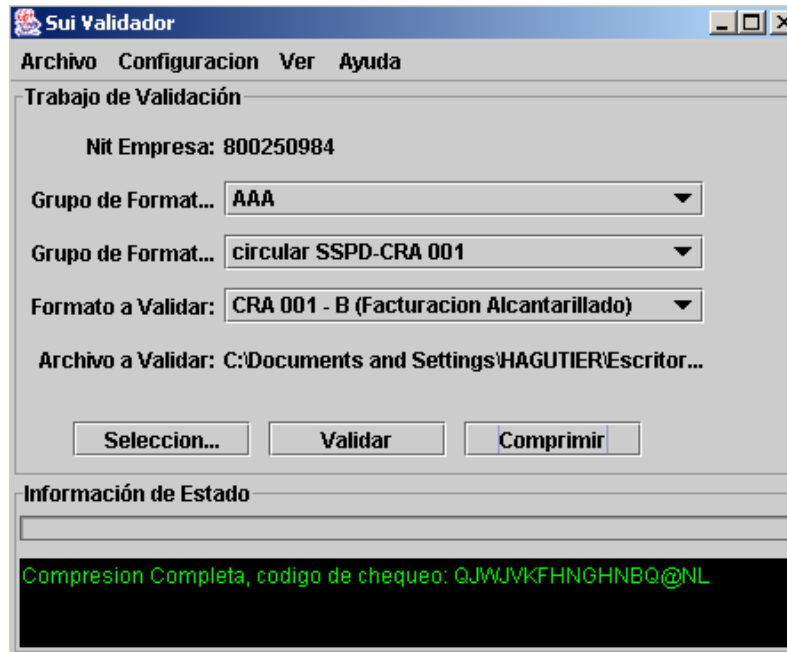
Sui Validador

Archivo Configuracion Ver Ayuda

Trabajo de Validación

Nit Empresa: 800250984

Grupo de Format... AAA

Grupo de Format... circular SSPD-CRA 001

Formato a Validar: CRA 001 - B (Facturacion Alcantarillado)

Archivo a Validar: C:\Documents and Settings\HAGUTIER\Escritor...

Seleccion... Validar Comprimir

Información de Estado

Compresion Completa, codigo de chequeo: QJWJVKFHNGHNBQ@NL